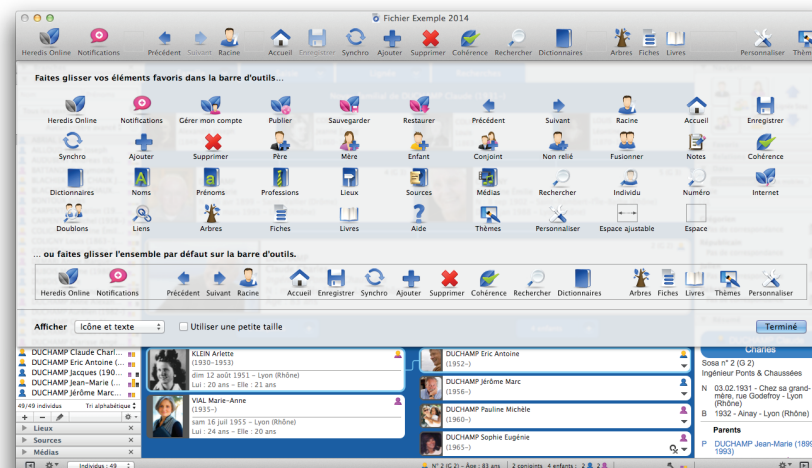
Fichier Exemple 2014

Heredis Online Notifications Précédent Suivant Racine Accueil Enregistrer Synchro Ajouter Supprimer Cohérence Rechercher Dictionnaires Arbres Fiches Livres Personnaliser Thèmes

Faites glisser vos éléments favoris dans la barre d'outils...

Heredis Online Notifications Gérer mon compte Publier Sauvegarder Restaurer Précédent Suivant Racine Accueil Enregistrer
Synchro Ajouter Supprimer Père Mère Enfant Conjoint Non relié Fusionner Notes Cohérence
Dictionnaires Noms Prénoms Professions Lieux Sources Médias Rechercher Individu Numéro Internet
Doublons Liens Arbres Fiches Livres Aide Thèmes Personnaliser Espace ajustable Espace

... ou faites glisser l'ensemble par défaut sur la barre d'outils.

Heredis Online Notifications Précédent Suivant Racine Accueil Enregistrer Synchro Ajouter Supprimer Cohérence Rechercher Dictionnaires Arbres Fiches Livres Thèmes Personnaliser

Afficher Icône et texte Utiliser une petite taille Terminé

DUCHAMP Claude Charl...
DUCHAMP Eric Antoine (...
DUCHAMP Jacques (190...
DUCHAMP Jean-Marie (...
DUCHAMP Jérôme Marc...
49/49 individus Tri alphabétique
Lieux
Sources
Médias

KLEIN Arlette
(1930-1953)
dim 12 août 1951 - Lyon (Rhône)
Lui : 20 ans - Elle : 21 ans

VIAL Marie-Anne
(1935-)
sam 16 juil 1955 - Lyon (Rhône)
Lui : 24 ans - Elle : 20 ans

DUCHAMP Eric Antoine
(1952-)
DUCHAMP Jérôme Marc
(1956-)
DUCHAMP Pauline Michèle
(1960-)
DUCHAMP Sophie Eugénie
(1963-)

Charles
Sosa n° 2 (G 2)
Ingénieur Ponts & Chaussées
N 03.02.1931 - Chez sa grand-mère, rue Godefroy - Lyon (Rhône)
B 1932 - Ainay - Lyon (Rhône)
Parents
P DUCHAMP Jean-Marie (1899-1993)

Individus : 49
N° 2 (G 2) - Âge : 83 ans | 2 conjoints 4 enfants : 2 2